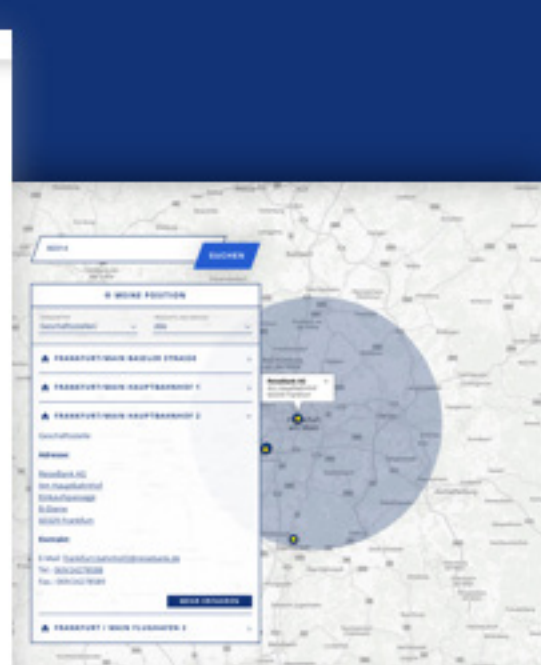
60314

SUCHEN

MEINE POSITION

FRANKFURT/MAIN BASELER STRASSE

FRANKFURT/MAIN HAUPTBAHNHOF 1

FRANKFURT/MAIN HAUPTBAHNHOF 2

Geschäftsstelle

Adresse:

ReiseBank AG
Am Hauptbahnhof
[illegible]
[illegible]
60329 Frankfurt

Kontakt:

E-Mail: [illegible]
Tel.: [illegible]
Fax.: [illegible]

MEHR ERFAHREN

FRANKFURT / MAIN FLUGHAFEN 2

ReiseBank AG